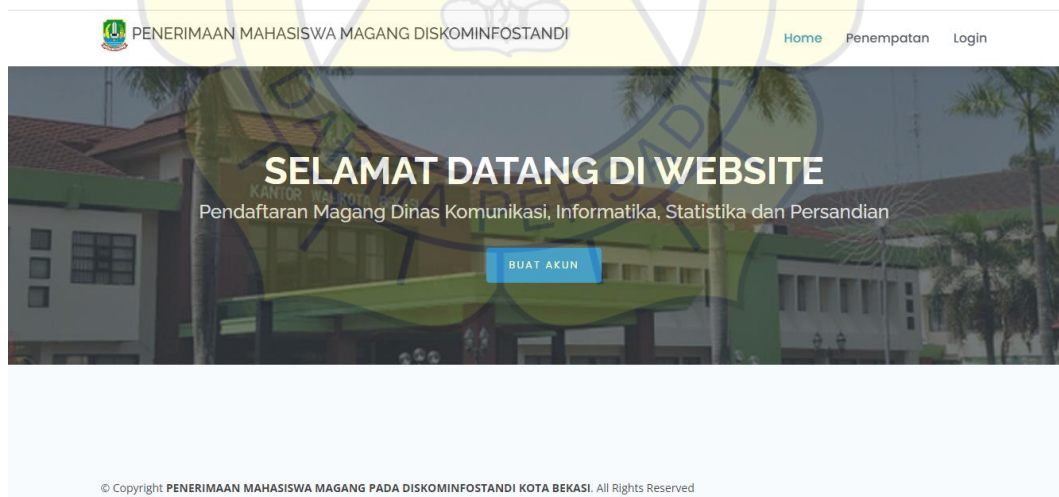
PENERIMAAN MAHASISWA MAGANG DISKOMINFOSTANDI

Home Penempatan Login

KANTOR WALIKOTA BEKASI

SELAMAT DATANG DI WEBSITE

Pendaftaran Magang Dinas Komunikasi, Informatika, Statistika dan Persandian

BUAT AKUN

© Copyright **PENERIMAAN MAHASISWA MAGANG PADA DISKOMINFOSTANDI KOTA BEKASI**. All Rights Reserved